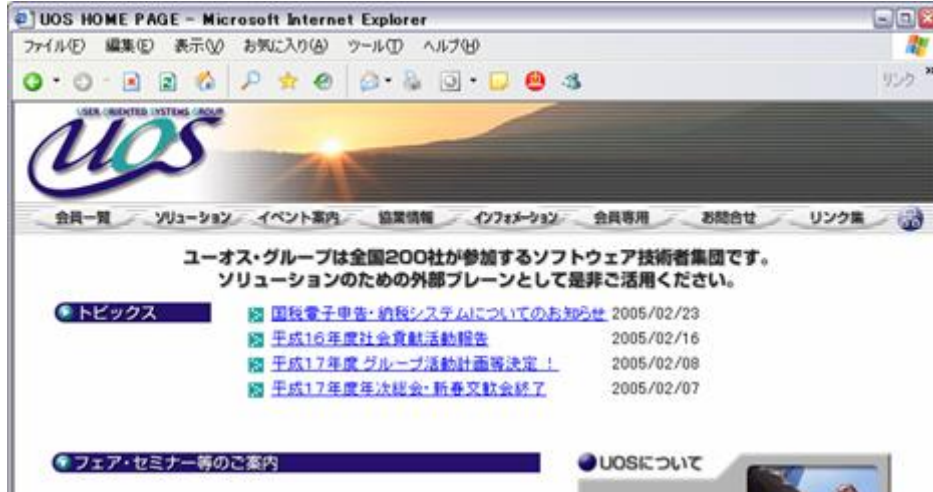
UOS HOME PAGE - Microsoft Internet Explorer

ファイル(F) 編集(E) 表示(V) お気に入り(A) ツール(T) ヘルプ(H)

リンク

USER ORIENTED SYSTEMS GROUP

UOS

会員一覧 ソリューション イベント案内 協業情報 インフォメーション 会員専用 お問合せ リンク集

ユーオス・グループは全国200社が参加するソフトウェア技術者集団です。
ソリューションのための外部ブレーンとして是非ご活用ください。

トピックス

国税電子申告・納税システムについてのお知らせ 2005/02/23
平成16年度社会貢献活動報告 2005/02/16
平成17年度 グループ活動計画等決定！ 2005/02/08
平成17年度年次総会・新春交歓会終了 2005/02/07

フェア・セミナー等のご案内

UOSについて